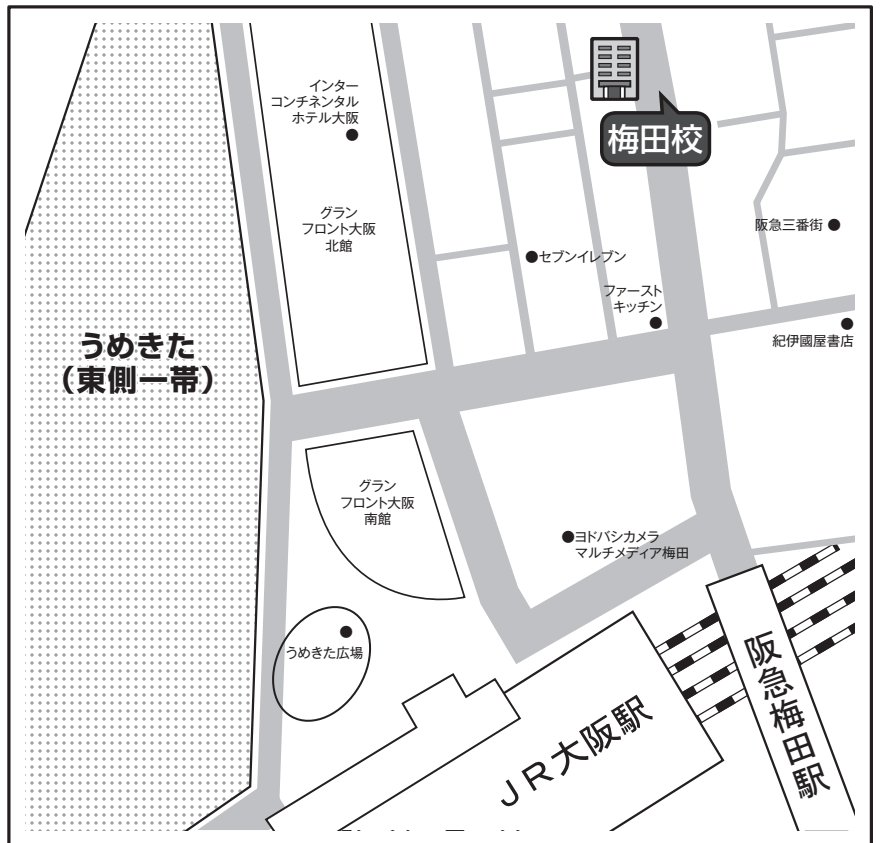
インター
コンチネンタル
ホテル大阪

梅田校

グラン
フロント大阪
北館

阪急三番街

セブンイレブン

ファースト
キッチン

紀伊國屋書店

うめきた
(東側一帯)

グラン
フロント大阪
南館

ヨドバシカメラ
マルチメディア梅田

うめきた広場

JR大阪駅

阪急梅田駅